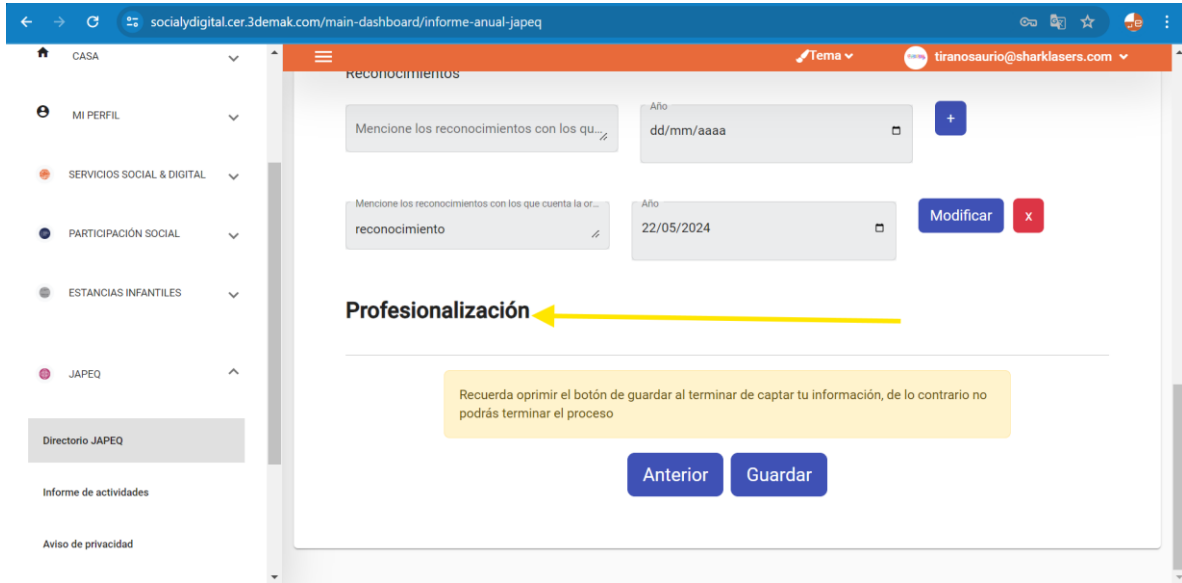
socialydigital.cer.3demak.com/main-dashboard/informe-anual-japeq

CASA

MI PERFIL

SERVICIOS SOCIAL & DIGITAL

PARTICIPACIÓN SOCIAL

ESTANCIAS INFANTILES

JAPEQ

Directorio JAPEQ

Informe de actividades

Aviso de privacidad

Tema

tiranosaurio@sharklasers.com

Reconocimientos

Mencione los reconocimientos con los qu...

Año
dd/mm/aaaa

+

Mencione los reconocimientos con los que cuenta la or...
reconocimiento

Año
22/05/2024

Modificar

x

Profesionalización

Recuerda oprimir el botón de guardar al terminar de captar tu información, de lo contrario no podrás terminar el proceso

Anterior

Guardar